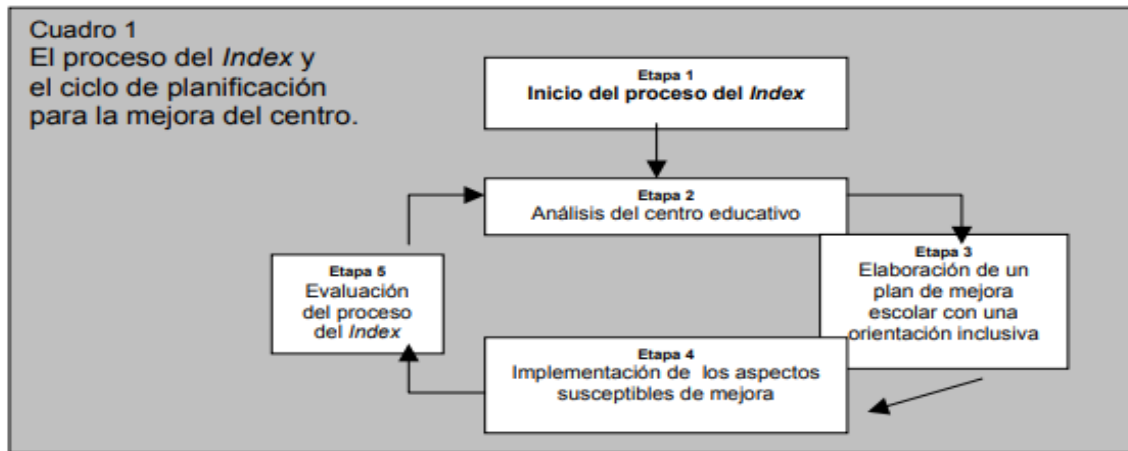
Cuadro 1
El proceso del *Index* y el ciclo de planificación para la mejora del centro.

Etapa 1
Inicio del proceso del *Index*

Etapa 2
Análisis del centro educativo

Etapa 3
Elaboración de un plan de mejora escolar con una orientación inclusiva

Etapa 4
Implementación de los aspectos susceptibles de mejora

Etapa 5
Evaluación del proceso del *Index*